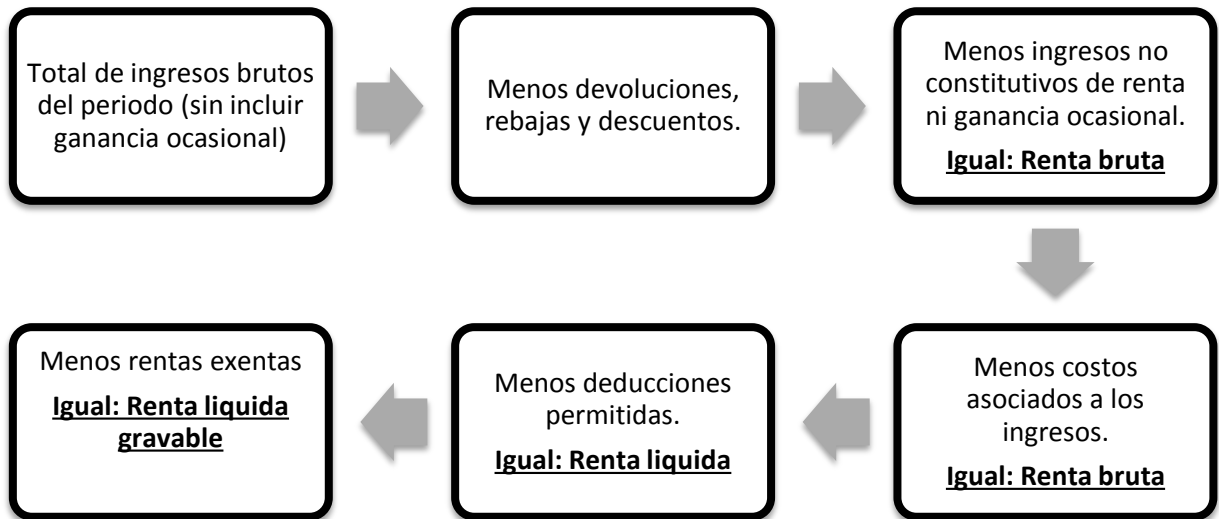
Total de ingresos brutos del periodo (sin incluir ganancia ocasional)

Menos devoluciones, rebajas y descuentos.

Menos ingresos no constitutivos de renta ni ganancia ocasional.

**Igual: Renta bruta**

Menos costos asociados a los ingresos.

**Igual: Renta bruta**

Menos deducciones permitidas.

**Igual: Renta liquida**

Menos rentas exentas

**Igual: Renta liquida gravable**